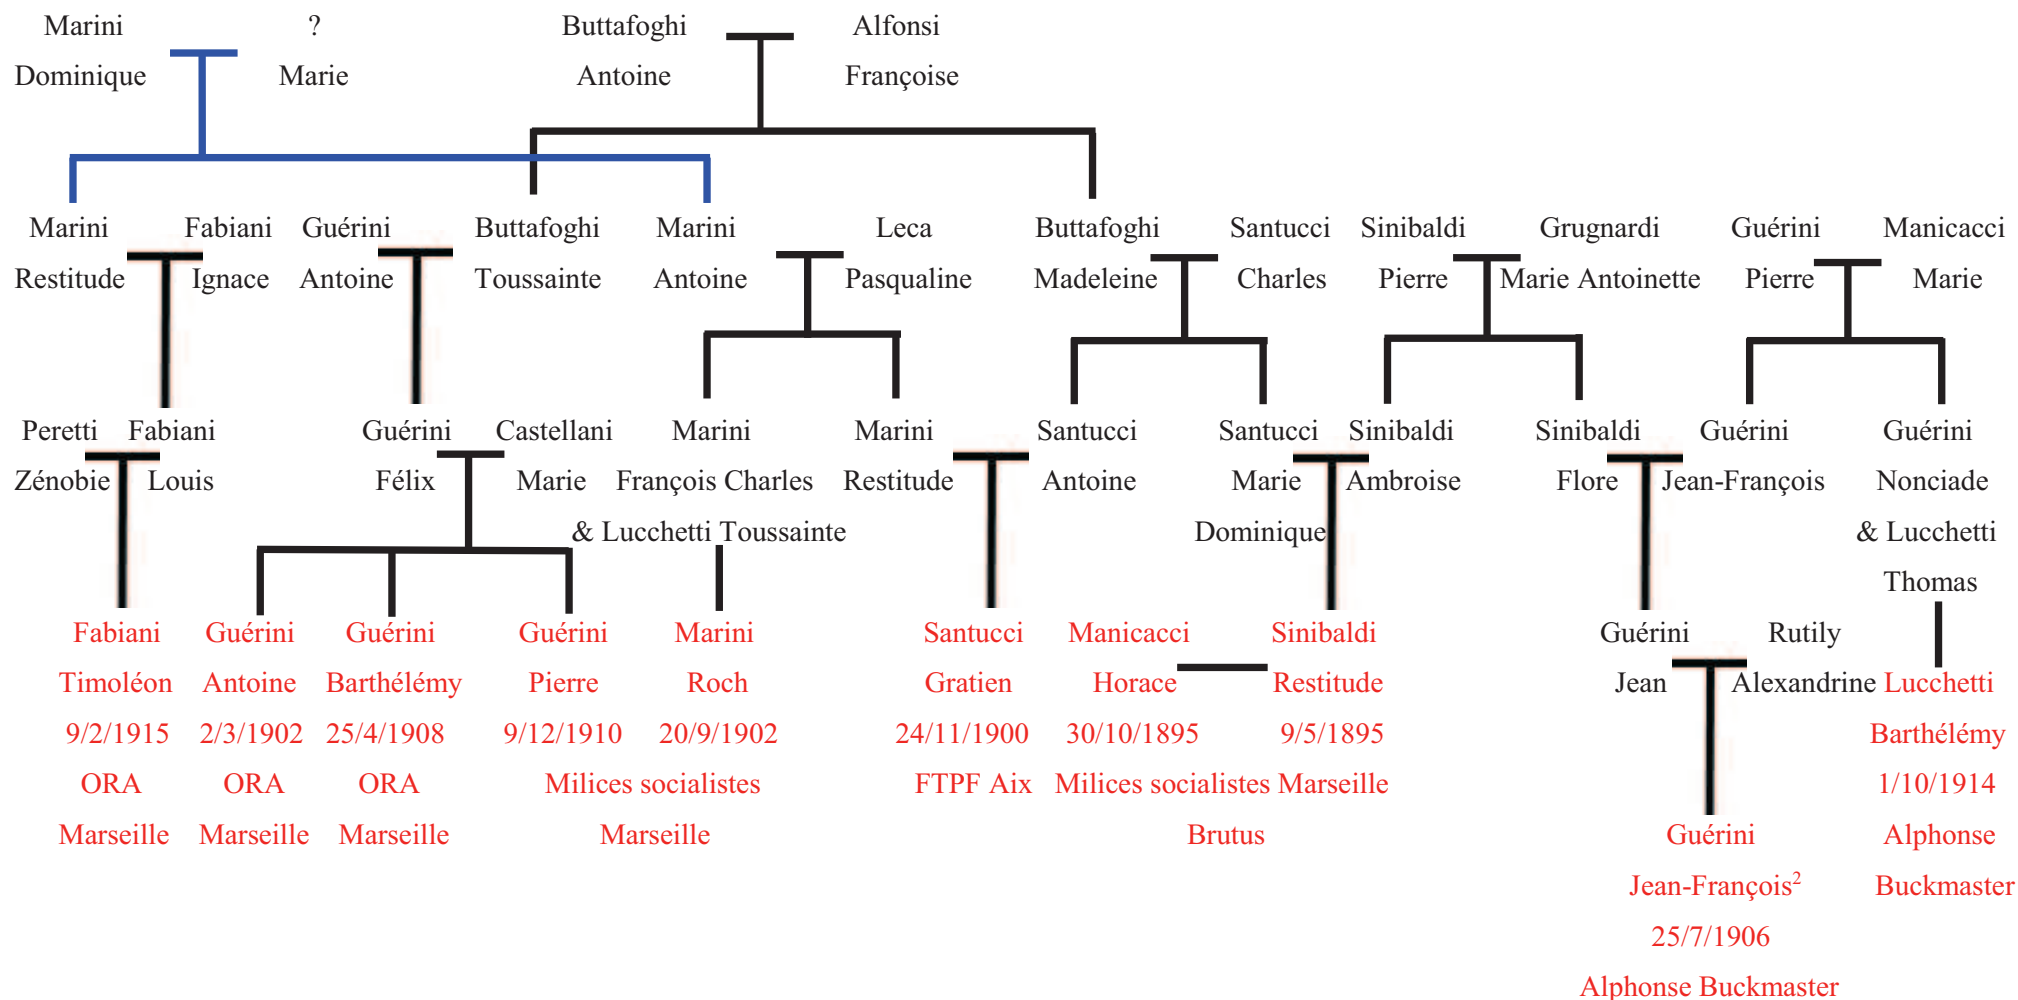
Marini Dominique ? Marie Buttafoghi Antoine Alfonsi Françoise

Marini Restitude Fabiani Ignace Guérini Antoine Buttafoghi Toussainte Marini Antoine Leca Pasqualine Buttafoghi Madeleine Santucci Charles Sinibaldi Pierre Grugnardi Marie Antoinette Guérini Pierre Manicacci Marie

Peretti Zénobie Fabiani Louis Guérini Félix Castellani Marie Marini François Charles & Lucchetti Toussainte Marini Restitude Santucci Antoine Santucci Marie Dominique Sinibaldi Ambroise Sinibaldi Flore Guérini Jean-François Guérini Nonciade & Lucchetti Thomas

Fabiani Timoléon 9/2/1915 ORA Marseille

Guérini Antoine 2/3/1902 ORA Marseille

Guérini Barthélémy 25/4/1908 ORA Marseille

Guérini Pierre 9/12/1910

Marini Roch 20/9/1902

Milices socialistes Marseille

Santucci Gratien 24/11/1900 FTPF Aix

Manicacci Horace 30/10/1895

Sinibaldi Restitude 9/5/1895

Milices socialistes Marseille Brutus

Guérini Jean Rutily Alexandrine

Lucchetti Barthélémy 1/10/1914 Alphonse Buckmaster

Guérini Jean-François$^2$ 25/7/1906 Alphonse Buckmaster